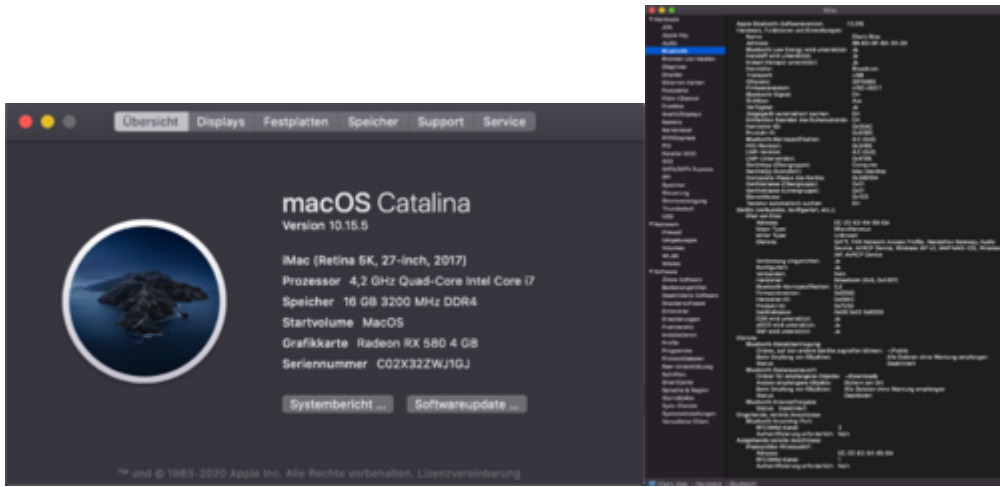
Übersicht Displays Festplatten Speicher Support Service

macOS Catalina
Version 10.15.5

iMac (Retina 5K, 27-inch, 2017)
Prozessor 4,2 GHz Quad-Core Intel Core i7
Speicher 16 GB 3200 MHz DDR4
Startvolume MacOS
Grafikkarte Radeon RX 580 4 GB
Seriennummer C02X32ZWJ1GJ

Systembericht ... Softwareupdate ...

™ und © 1983-2020 Apple Inc. Alle Rechte vorbehalten. Lizenzvereinbarung

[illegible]